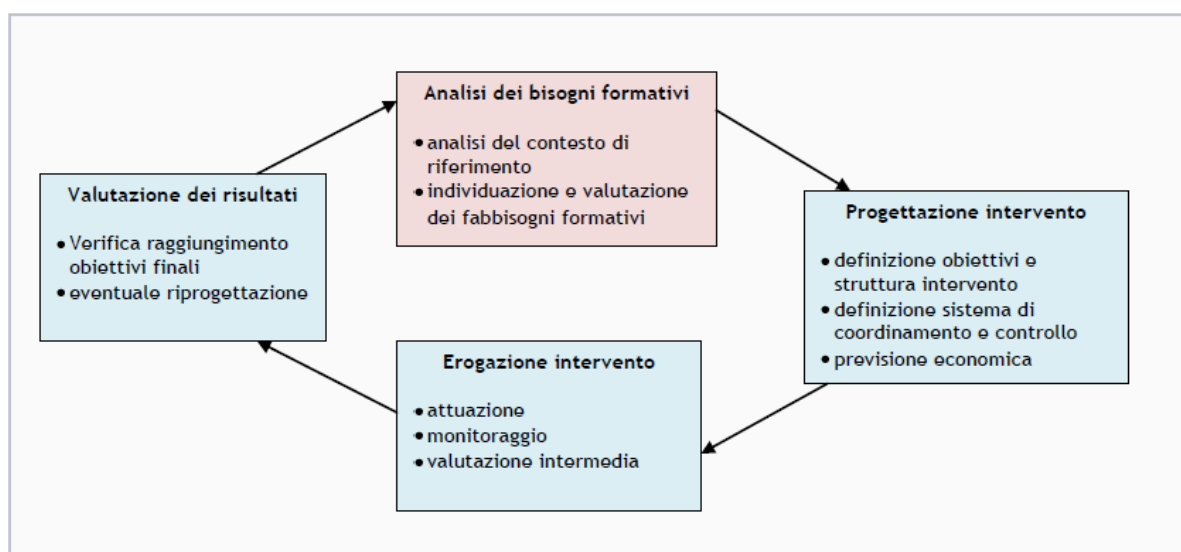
Analisi dei bisogni formativi

• analisi del contesto di riferimento
• individuazione e valutazione dei fabbisogni formativi

Progettazione intervento

• definizione obiettivi e struttura intervento
• definizione sistema di coordinamento e controllo
• previsione economica

Erogazione intervento

• attuazione
• monitoraggio
• valutazione intermedia

Valutazione dei risultati

• Verifica raggiungimento obiettivi finali
• eventuale riprogettazione